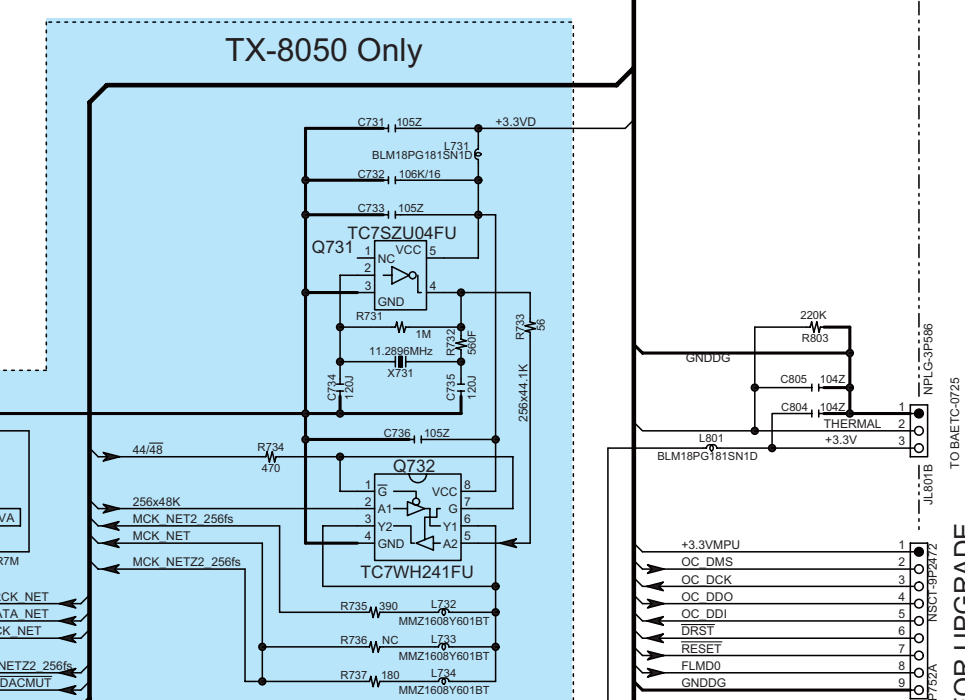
TX-8050 Only

C731 105Z
+3.3VD
L731
BLM18PG181SN1D
C732 106K/16
C733 105Z
TC7SZU04FU
Q731
1 NC VCC 5
2
3 GND 4
R731 1M
R732 560F
R733 56
11.2896MHz
X731
C734 120J
C735 120J
256x44.1K
C736 105Z
44/48
R734 470
Q732
1 $\overline{G}$ VCC 8
256x48K
2 A1 G 7
MCK_NET2_256fs
3 Y2 Y1 6
MCK_NET
4 GND A2 5
MCK_NETZ2_256fs
TC7WH241FU
R735 390 L732 MMZ1608Y601BT
R736 NC L733 MMZ1608Y601BT
R737 180 L734 MMZ1608Y601BT
VA
R7M
CK_NET
ATA_NET
CK_NET
NETZ2_256fs
DACMUT

220K
R803
GNDDG
C805 104Z
C804 104Z
THERMAL
+3.3V
L801
BLM18PG181SN1D
1
2
3
NPLG-3P586
TO BAETC-0725
JL801B

+3.3VMPU 1
OC_DMS 2
OC_DCK 3
OC_DDO 4
OC_DDI 5
$\overline{DRST}$ 6
$\overline{RESET}$ 7
FLMD0 8
GNDDG 9
NSCT-9P2472
P752A
OR UPGRADE